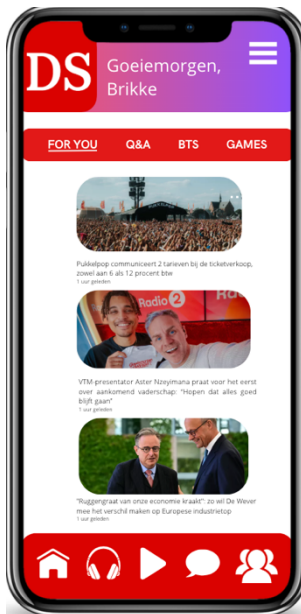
DS Goeiemorgen, Brikke

FOR YOU Q&A BTS GAMES

Pukkelpop communiceert 2 tarieven bij de ticketverkoop, zowel aan 6 als 12 procent btw
1 uur geleden

Radio 2

VTM-presentator Aster Nzeyimana praat voor het eerst over aankomend vaderschap: "Hopen dat alles goed blijft gaan"
1 uur geleden

"Ruggengraat van onze economie kraakt": zo wil De Wever mee het verschil maken op Europese industietop
1 uur geleden